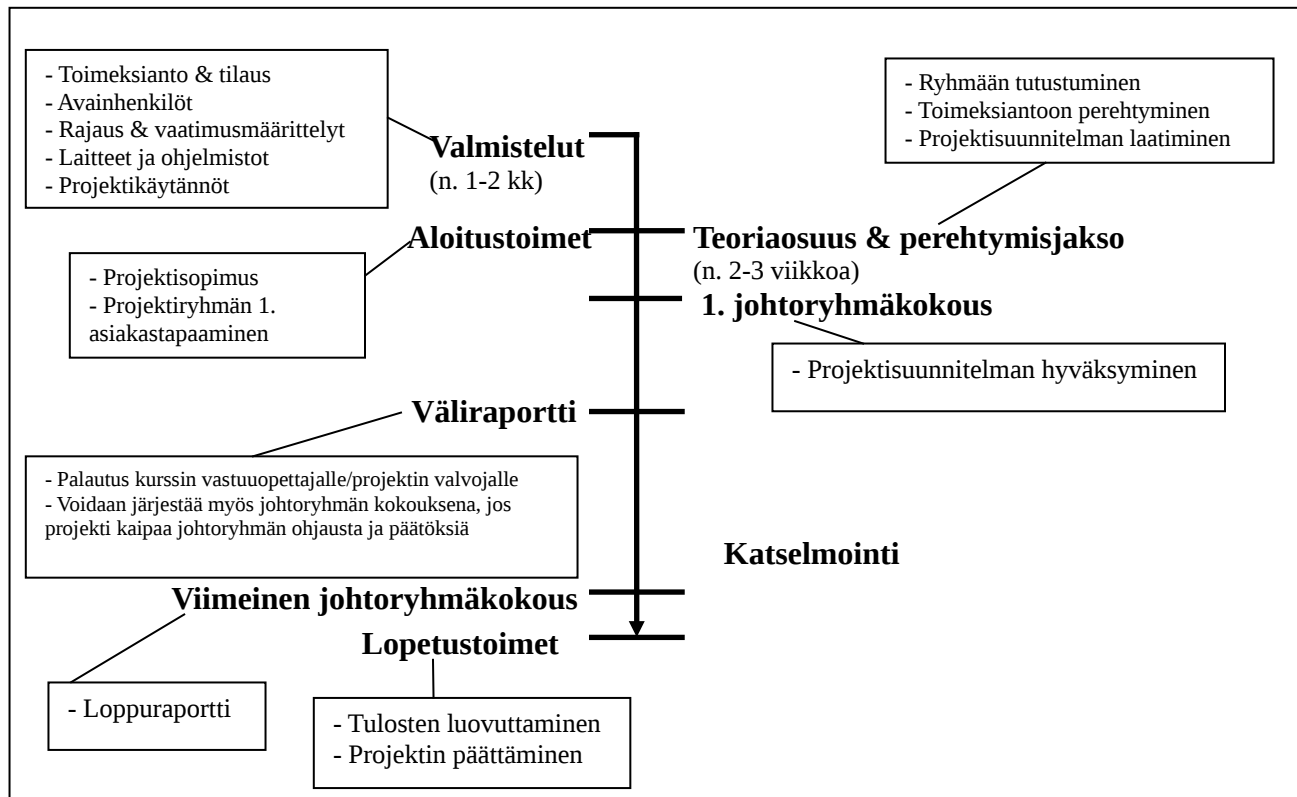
- Toimeksianto & tilaus
- Avainhenkilöt
- Rajaus & vaatimusmäärittelyt
- Laitteet ja ohjelmistot
- Projektikäytännöt

- Ryhmään tutustuminen
- Toimeksiantoon perehtyminen
- Projektisuunnitelman laatiminen

Valmistelut
(n. 1-2 kk)

Aloitustoimet

Teoriaosuus & perehtymisjakso
(n. 2-3 viikkoa)

- Projektisopimus
- Projektiryhmän 1. asiakastapaaminen

1. johtoryhmäkokous

- Projektisuunnitelman hyväksyminen

Väliraportti

- Palautus kurssin vastuuopettajalle/projektin valvojalle
- Voidaan järjestää myös johtoryhmän kokouksena, jos projekti kaipaa johtoryhmän ohjausta ja päätöksiä

Katselmointi

Viimeinen johtoryhmäkokous

Lopetustoimet

- Loppuraportti

- Tulosten luovuttaminen
- Projektin päättäminen